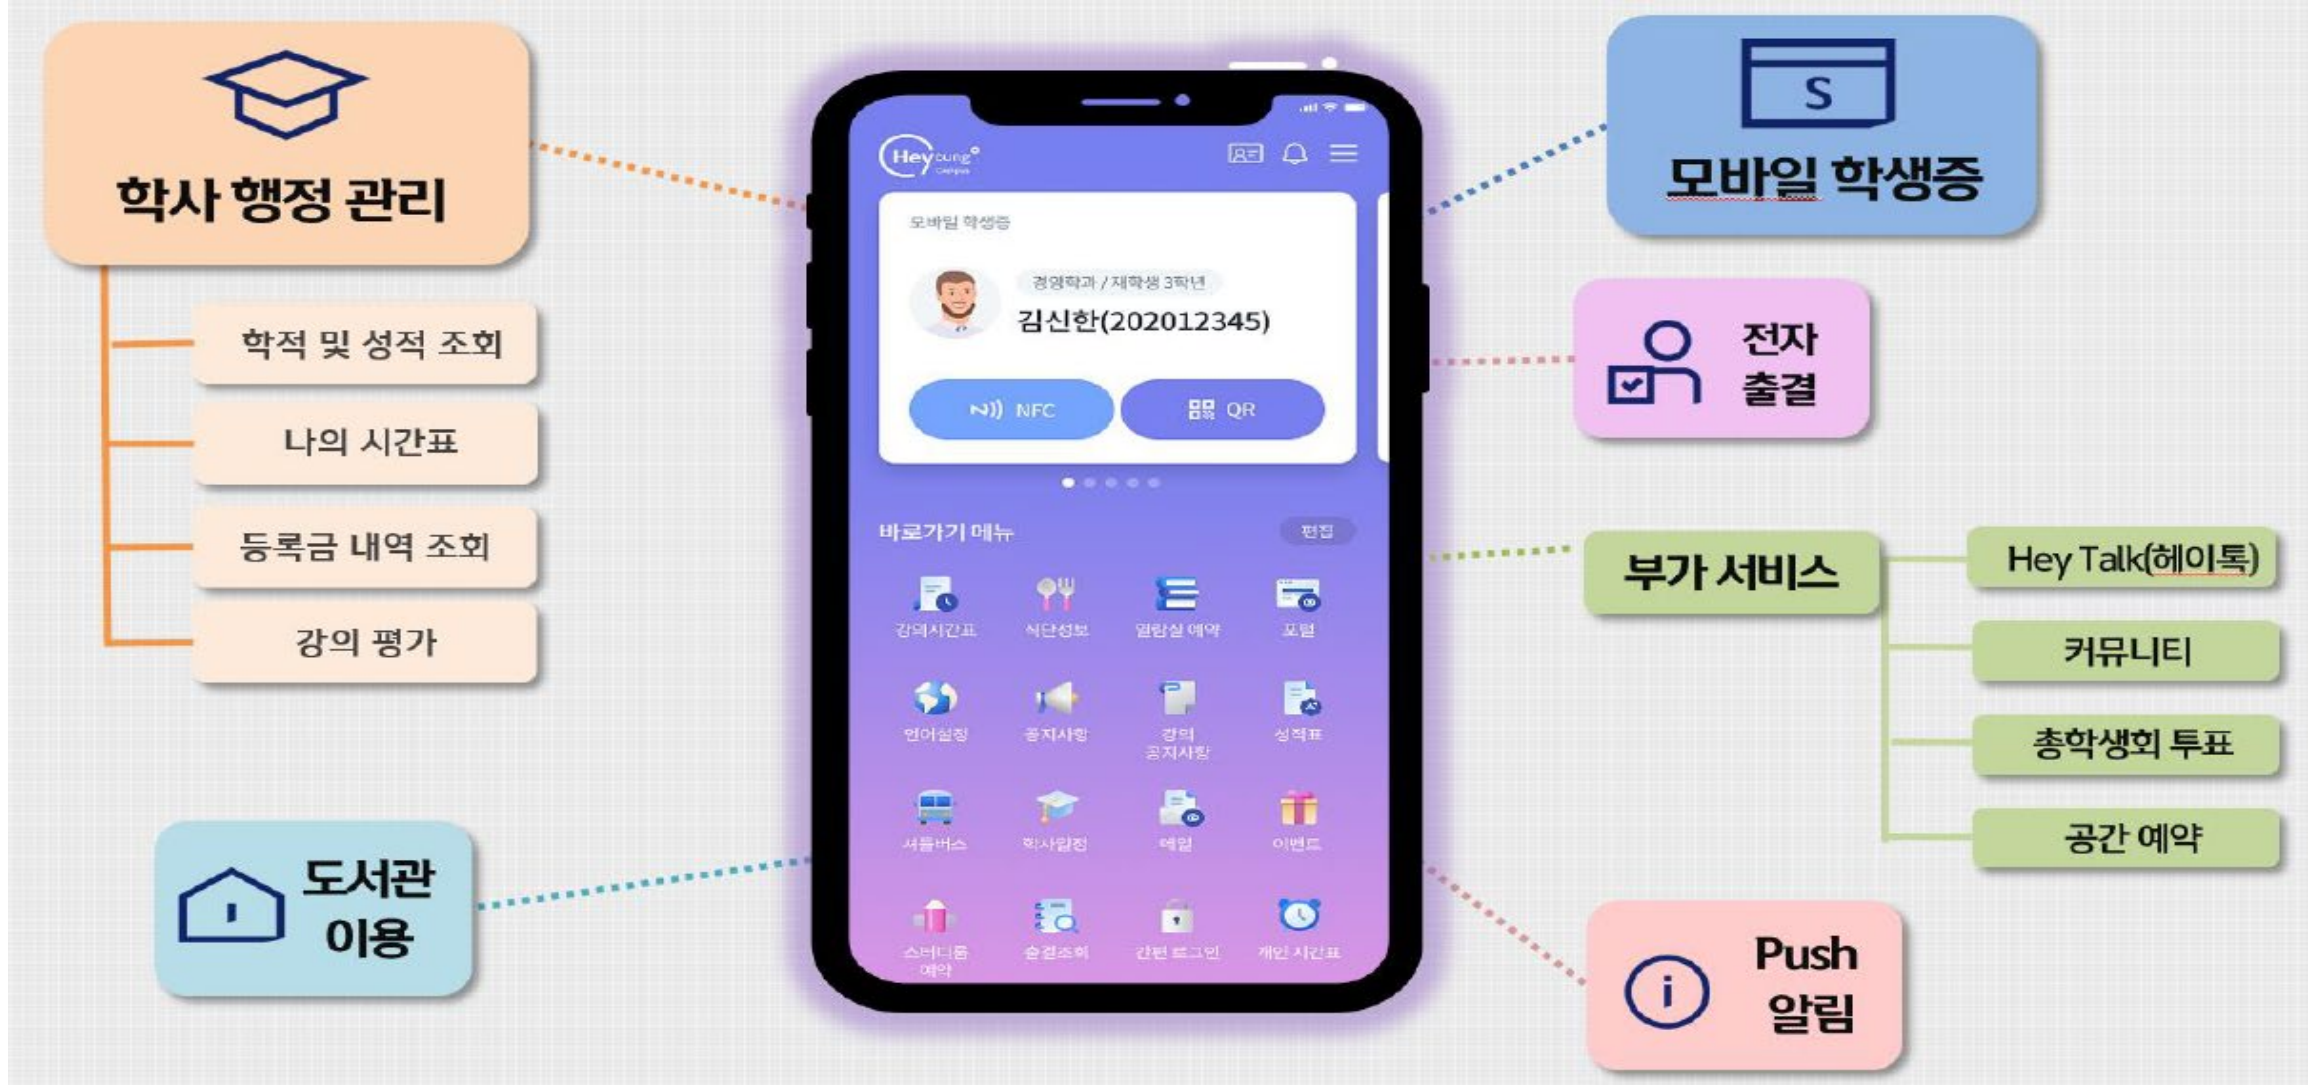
학사 행정 관리

학적 및 성적 조회

나의 시간표

등록금 내역 조회

강의 평가

도서관 이용

Hey sung Campus

모바일 학생증

경영학과 / 재학생 3학년

김신한(202012345)

NFC

QR

바로가기 메뉴

편집

강의시간표

식단정보

열람실 예약

포털

언어설정

공지사항

강의 공지사항

성적표

셔틀버스

학사일정

메일

이벤트

스터디룸 예약

출결조회

간편 로그인

개인 시간표

S

모바일 학생증

전자 출결

부가 서비스

Hey Talk(헤이톡)

커뮤니티

총학생회 투표

공간 예약

Push 알림